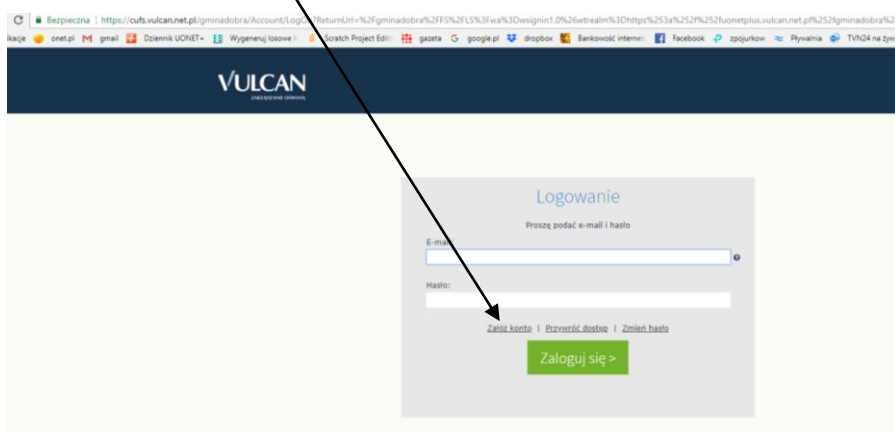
C | Bezpieczna | https://cufs.vulcan.net.pl/gminadobra/Account/LogO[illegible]?ReturnUrl=%2Fgminadobra%2FFS%2FLS%3Fwa%3Dwsignin1.0%26wtrealm%3Dhttps%253a%252f%252fuonetplus.vulcan.net.pl%252fgminadobra%2

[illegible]kacje onet.pl gmail Dziennik UONET+ Wygeneruj losowe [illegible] Scratch Project Edit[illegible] gazeta google.pl dropbox Bankowość interne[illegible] Facebook zpojurkow Pływalnia TVN24 na żyw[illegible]

VULCAN
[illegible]

Logowanie

Proszę podać e-mail i hasło

E-ma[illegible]

Hasło:

Załóż konto | Przywróć dostęp | Zmień hasło

Zaloguj się >